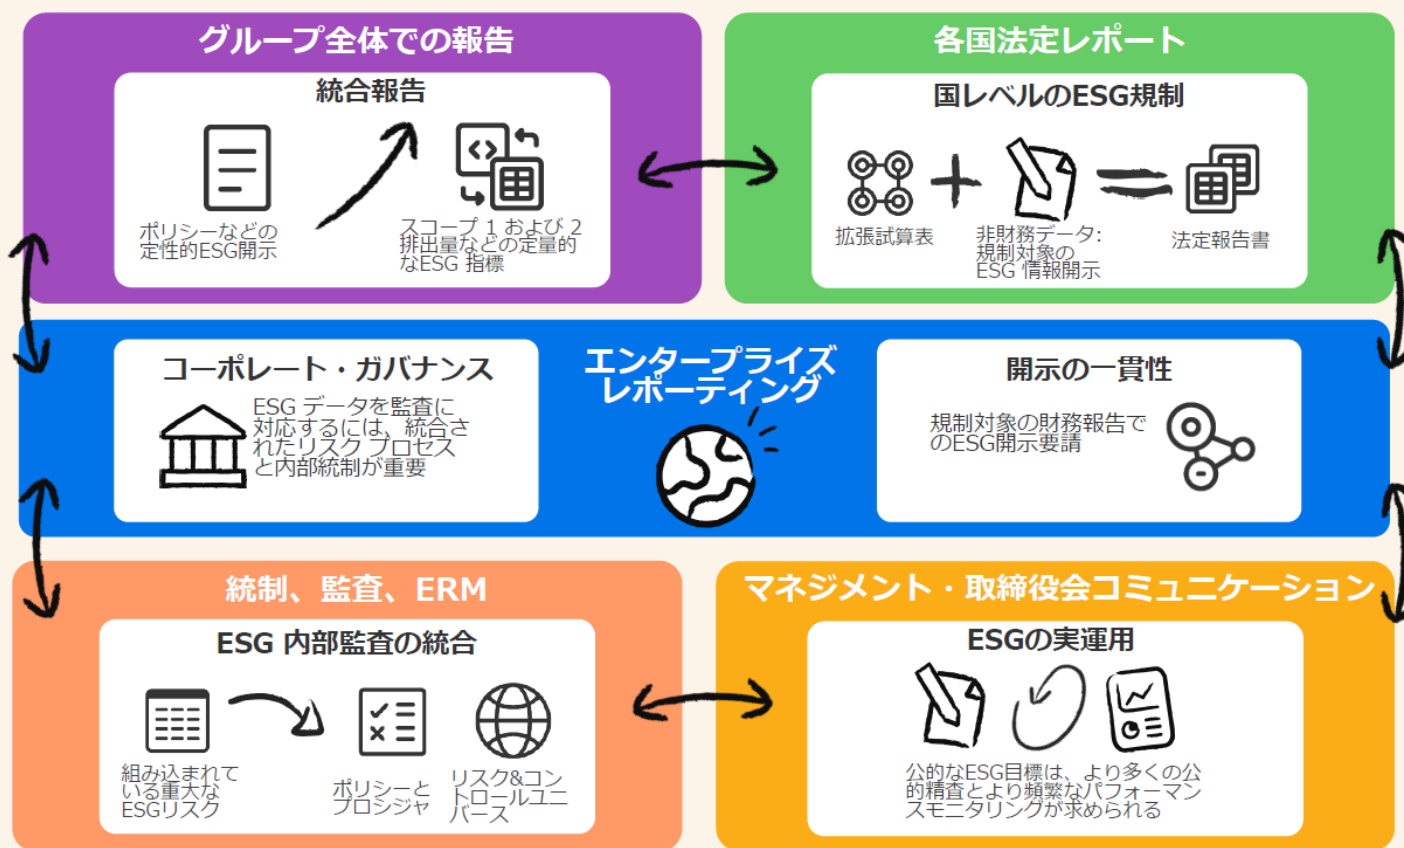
グループ全体での報告

統合報告

ポリシーなどの定性的ESG開示

スコープ 1 および 2 排出量などの定量的なESG 指標

各国法定レポート

国レベルのESG規制

拡張試算表

非財務データ: 規制対象の ESG 情報開示

法定報告書

コーポレート・ガバナンス

ESG データを監査に対応するには、統合されたリスク プロセスと内部統制が重要

エンタープライズ レポーティング

開示の一貫性

規制対象の財務報告でのESG開示要請

統制、監査、ERM

ESG 内部監査の統合

組み込まれている重大なESGリスク

ポリシーとプロシジャ

リスク&コントロールユニバース

マネジメント・取締役会コミュニケーション

ESGの実運用

公的なESG目標は、より多くの公的精査とより頻繁なパフォーマンスモニタリングが求められる